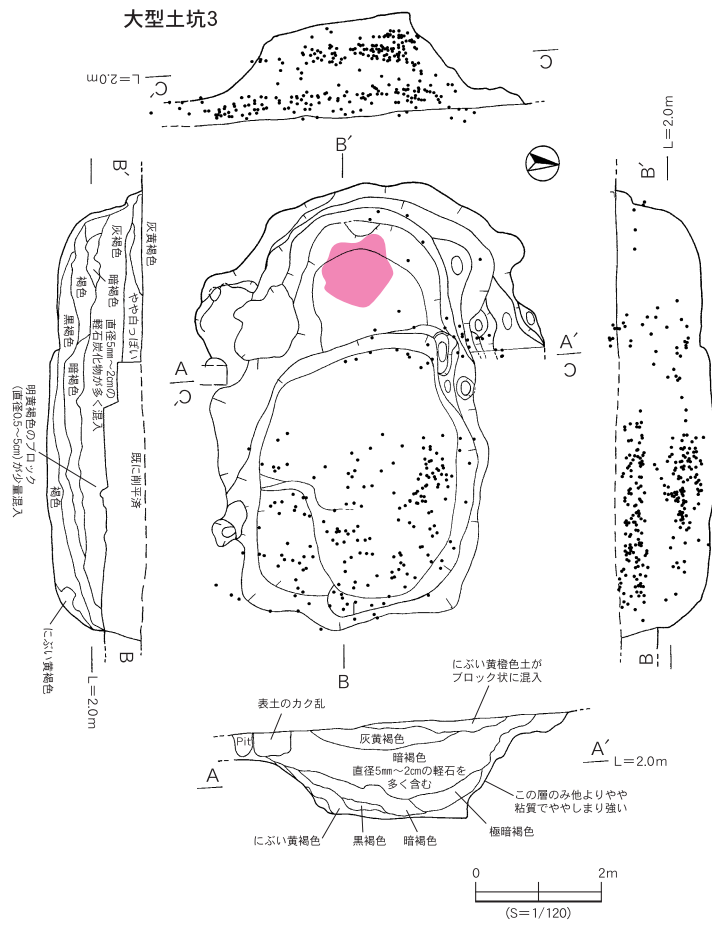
大型土坑3

C′
L=2.0m
C

B′
L=2.0m

灰黄褐色
灰褐色
暗褐色
やや白っぽい
褐色
黒褐色
直径5mm~2cmの軽石炭化物が多く混入
暗褐色
既に削平済
明黄褐色のブロック（直径0.5~5cm）が少量混入
褐色
にぶい黄褐色
B
L=2.0m

B′
A
C′
A′
C
B

B′
B

にぶい黄橙色土がブロック状に混入
表土のカク乱
Pit
灰黄褐色
暗褐色
直径5mm~2cmの軽石を多く含む
A
A′
L=2.0m
この層のみ他よりやや粘質でややしまり強い
極暗褐色
にぶい黄褐色
黒褐色
暗褐色

0
2m
(S=1/120)